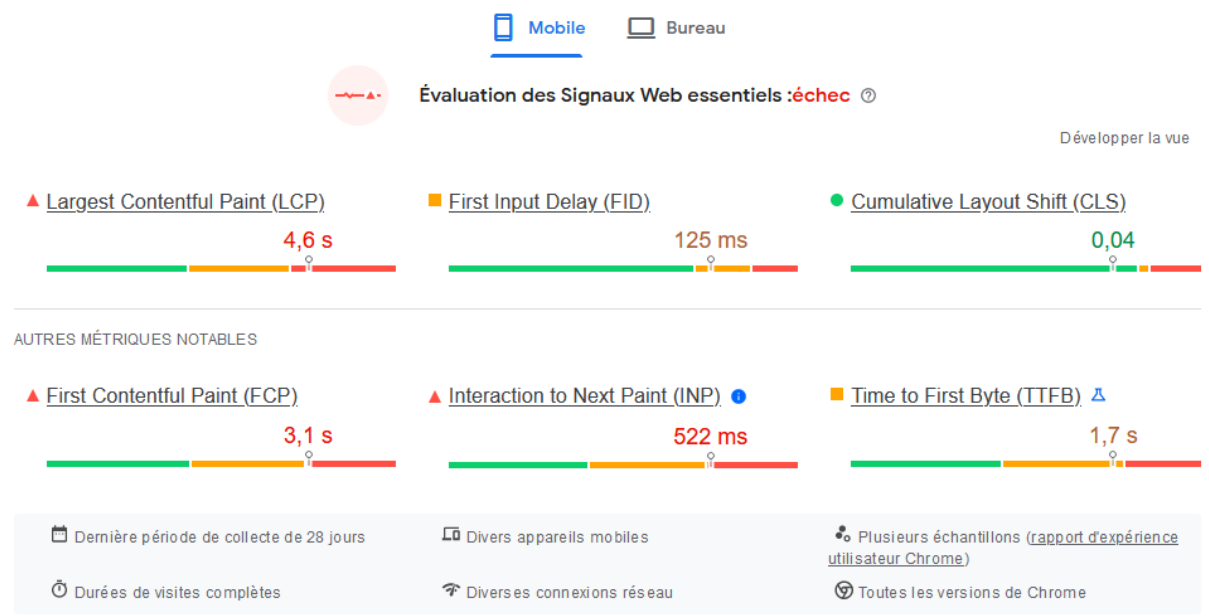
Mobile Bureau

Évaluation des Signaux Web essentiels :échec

Développer la vue

Largest Contentful Paint (LCP)
4,6 s

First Input Delay (FID)
125 ms

Cumulative Layout Shift (CLS)
0,04

AUTRES MÉTRIQUES NOTABLES

First Contentful Paint (FCP)
3,1 s

Interaction to Next Paint (INP)
522 ms

Time to First Byte (TTFB)
1,7 s

Dernière période de collecte de 28 jours

Divers appareils mobiles

Plusieurs échantillons (rapport d'expérience utilisateur Chrome)

Durées de visites complètes

Diverses connexions réseau

Toutes les versions de Chrome